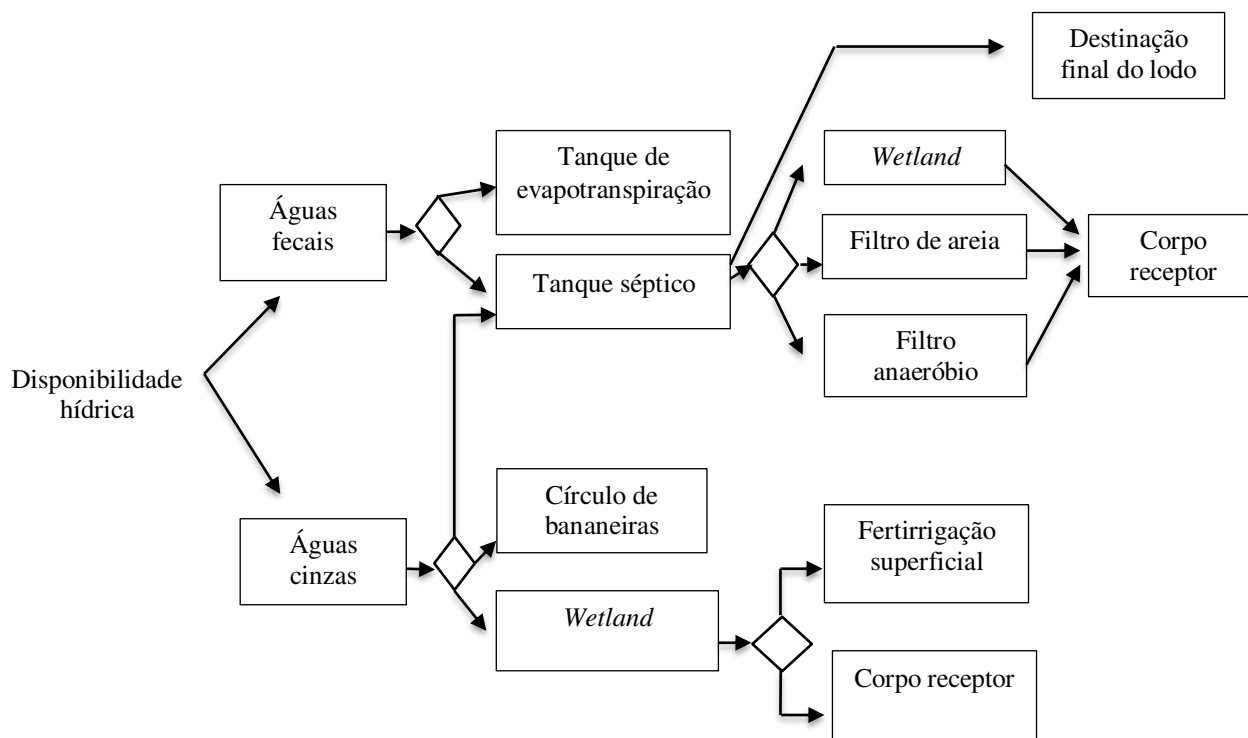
Disponibilidade hídrica

Águas fecais

Tanque de evapotranspiração

Tanque séptico

Destinação final do lodo

*Wetland*

Filtro de areia

Filtro anaeróbio

Corpo receptor

Águas cinzas

Círculo de bananeiras

*Wetland*

Fertirrigação superficial

Corpo receptor